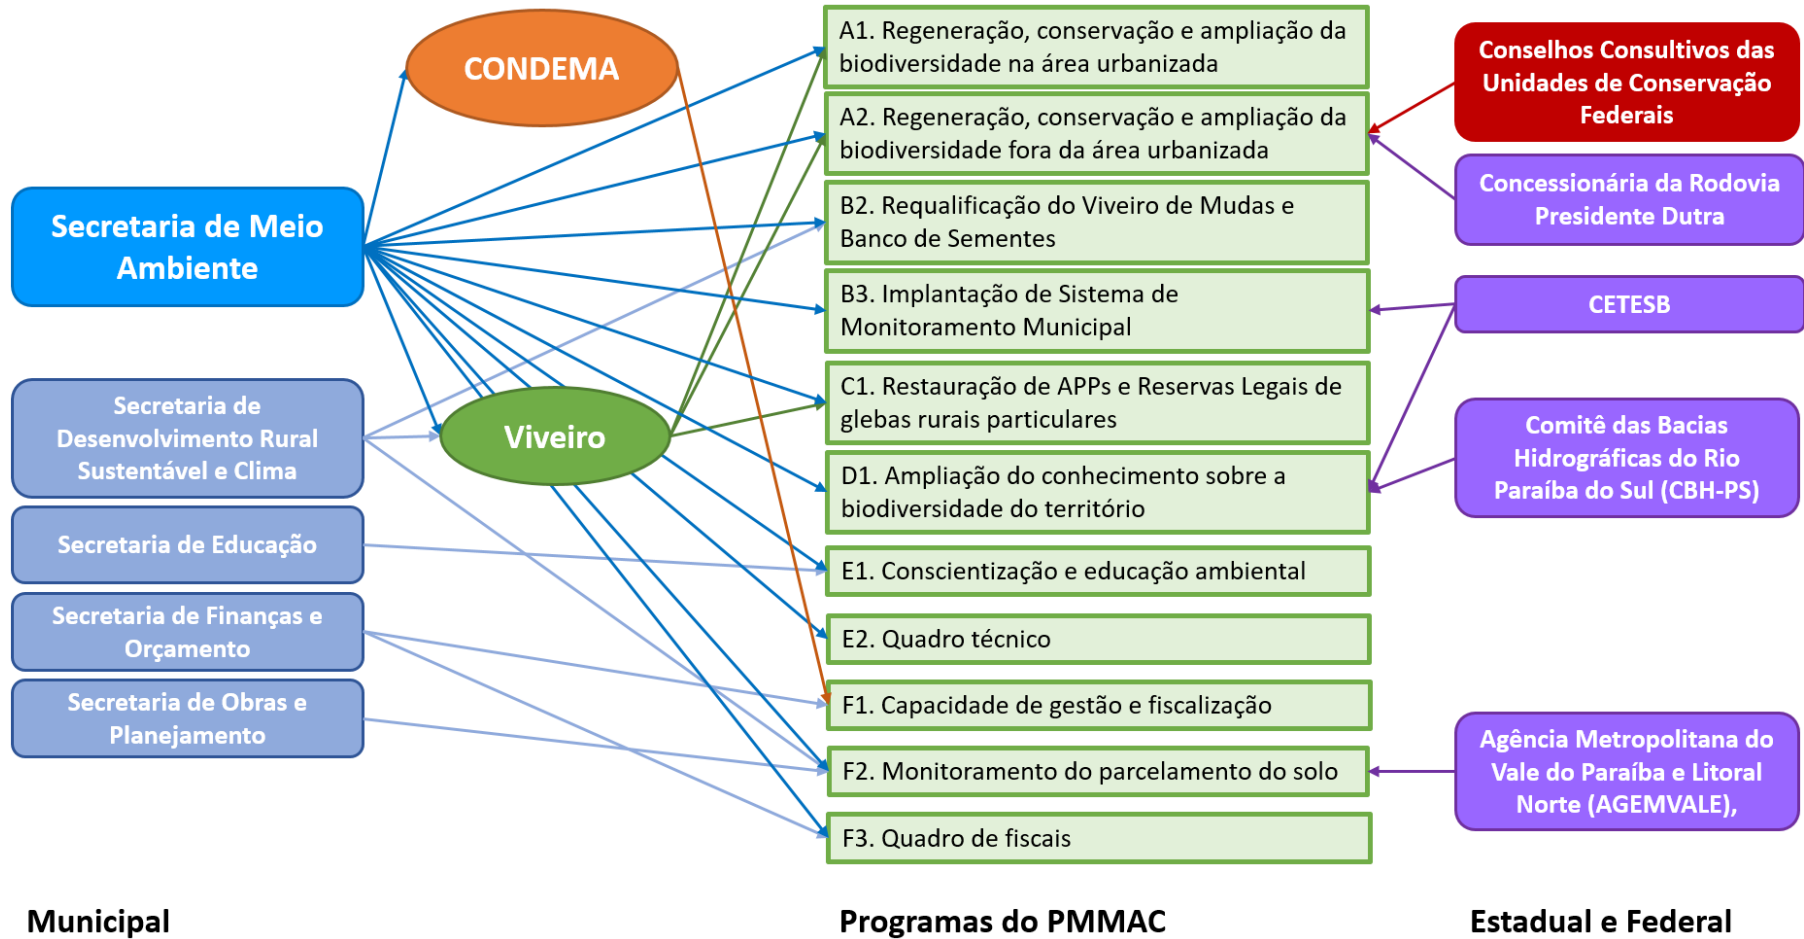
CONDEMA

Secretaria de Meio Ambiente

Secretaria de Desenvolvimento Rural Sustentável e Clima

Viveiro

Secretaria de Educação

Secretaria de Finanças e Orçamento

Secretaria de Obras e Planejamento

A1. Regeneração, conservação e ampliação da biodiversidade na área urbanizada

A2. Regeneração, conservação e ampliação da biodiversidade fora da área urbanizada

B2. Requalificação do Viveiro de Mudas e Banco de Sementes

B3. Implantação de Sistema de Monitoramento Municipal

C1. Restauração de APPs e Reservas Legais de glebas rurais particulares

D1. Ampliação do conhecimento sobre a biodiversidade do território

E1. Conscientização e educação ambiental

E2. Quadro técnico

F1. Capacidade de gestão e fiscalização

F2. Monitoramento do parcelamento do solo

F3. Quadro de fiscais

Conselhos Consultivos das Unidades de Conservação Federais

Concessionária da Rodovia Presidente Dutra

CETESB

Comitê das Bacias Hidrográficas do Rio Paraíba do Sul (CBH-PS)

Agência Metropolitana do Vale do Paraíba e Litoral Norte (AGEMVALE),

Municipal

Programas do PMMAC

Estadual e Federal